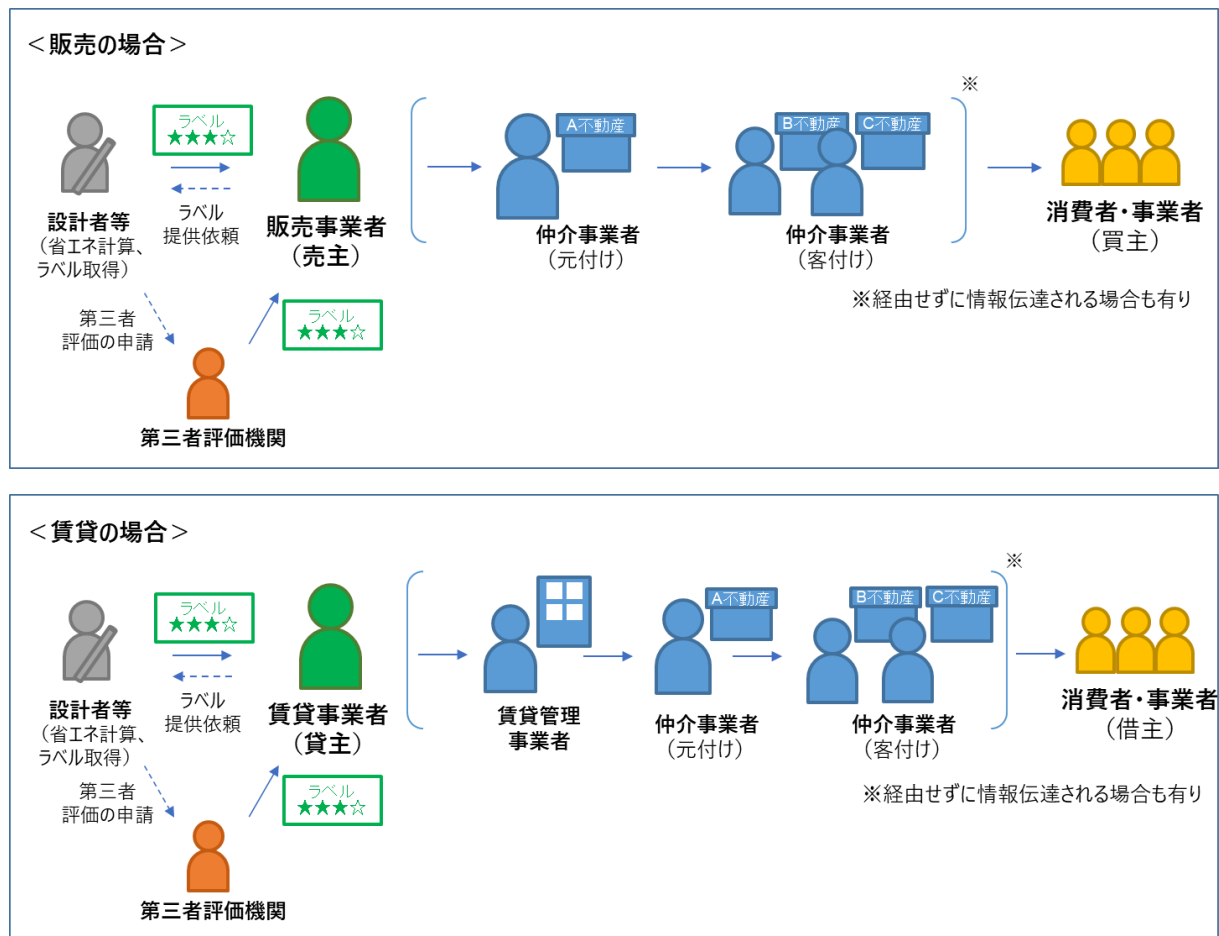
＜販売の場合＞

ラベル
★★★☆

設計者等
（省エネ計算、ラベル取得）

ラベル
提供依頼

販売事業者
（売主）

第三者
評価の申請

ラベル
★★★☆

第三者評価機関

A不動産

仲介事業者
（元付け）

B不動産

C不動産

仲介事業者
（客付け）

※

消費者・事業者
（買主）

※経由せずに情報伝達される場合も有り

＜賃貸の場合＞

ラベル
★★★☆

設計者等
（省エネ計算、ラベル取得）

ラベル
提供依頼

賃貸事業者
（貸主）

第三者
評価の申請

ラベル
★★★☆

第三者評価機関

賃貸管理
事業者

A不動産

仲介事業者
（元付け）

B不動産

C不動産

仲介事業者
（客付け）

※

消費者・事業者
（借主）

※経由せずに情報伝達される場合も有り